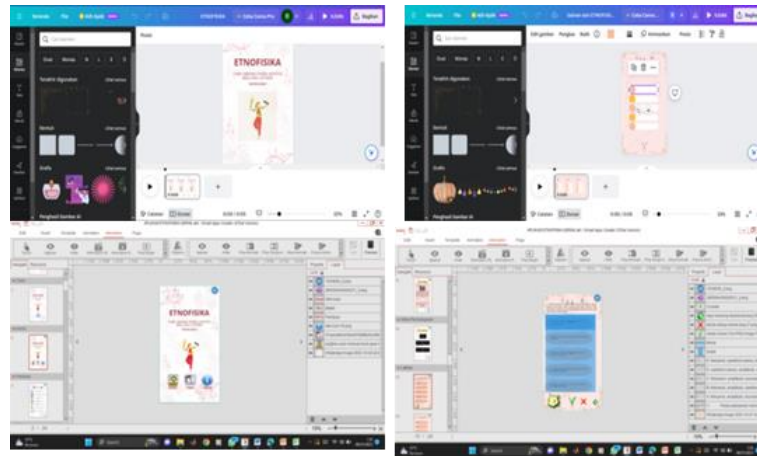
Beranda File ETNOFISIKA Coba Canva Pro Bagikan

Terakhir digunakan

Bentuk

Grafis

ETNOFISIKA

Catatan Durasi

Beranda File Edit gambar Animasikan Posisi Bagikan

Terakhir digunakan

Bentuk

Grafis

Catatan Durasi

ETNOFISIKA